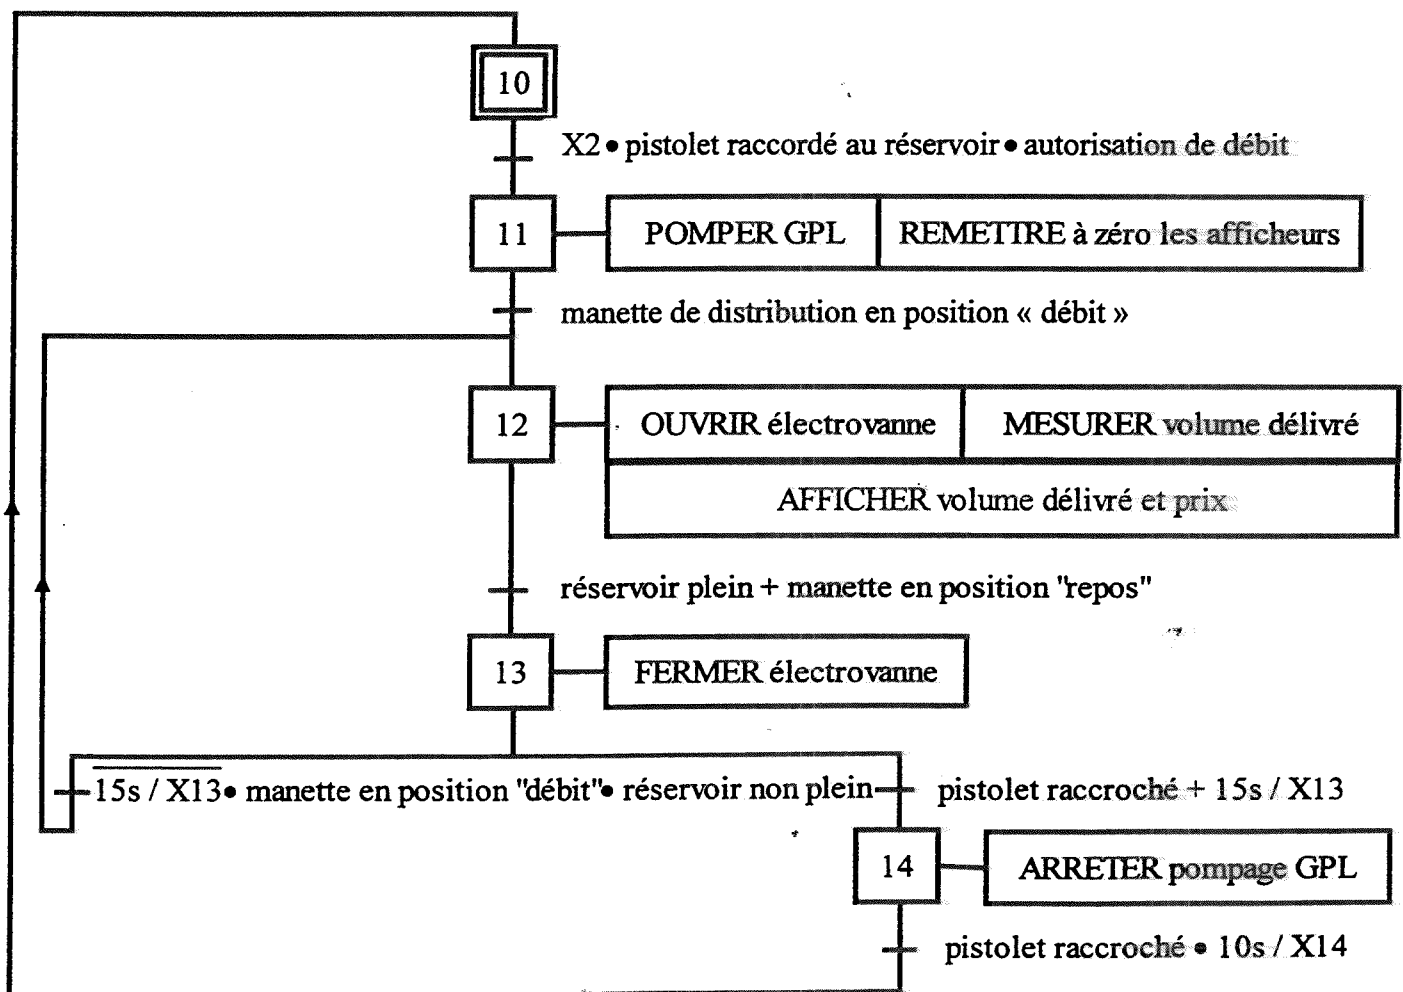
10

X2 • pistolet raccordé au réservoir • autorisation de débit

11

POMPER GPL

REMETTRE à zéro les afficheurs

manette de distribution en position « débit »

12

OUVRIR électrovanne

MESURER volume délivré

AFFICHER volume délivré et prix

réservoir plein + manette en position "repos"

13

FERMER électrovanne

$\overline{15s / X13}$ • manette en position "débit" • réservoir non plein

pistolet raccroché + 15s / X13

14

ARRETER pompage GPL

pistolet raccroché • 10s / X14